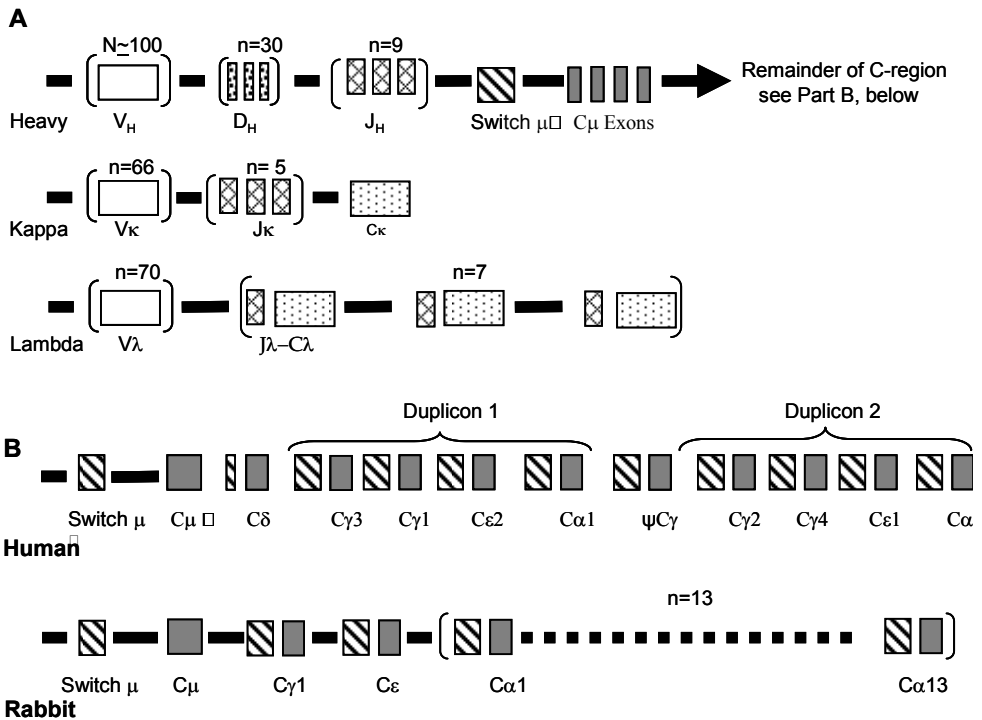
A

N~100
n=30
n=9
Remainder of C-region see Part B, below
Heavy $V_H$ $D_H$ $J_H$ Switch μ Cμ Exons

n=66
n= 5
Kappa Vκ Jκ Cκ

n=70
n=7
Lambda Vλ Jλ–Cλ

Duplicon 1
Duplicon 2
B
Switch μ Cμ Cδ Cγ3 Cγ1 Cε2 Cα1 ψCγ Cγ2 Cγ4 Cε1 Cα
Human

n=13
Switch μ Cμ Cγ1 Cε Cα1 Cα13
Rabbit